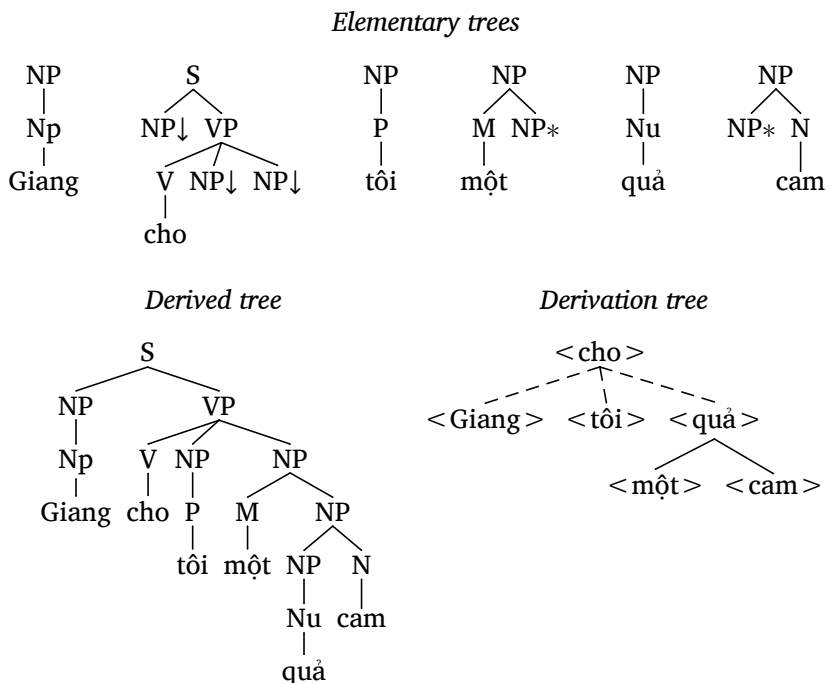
*Elementary trees*

NP
Np
Giang

S
NP↓ VP
V NP↓ NP↓
cho

NP
P
tôi

NP
M NP$*$
một

NP
Nu
quả

NP
NP$*$ N
cam

*Derived tree*

S
NP VP
Np V NP NP
Giang cho P M NP
tôi một NP N
Nu cam
quả

*Derivation tree*

< cho >
< Giang > < tôi > < quả >
< một > < cam >